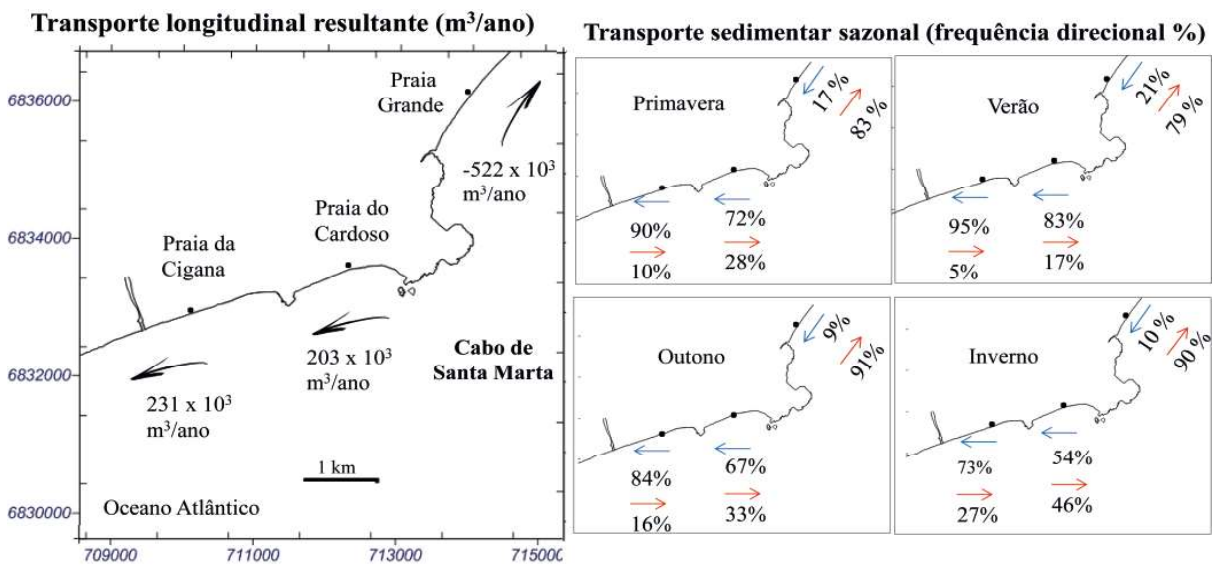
Transporte longitudinal resultante (m$^3$/ano)

6836000
6834000
6832000
6830000

709000
711000
713000
71500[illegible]

Praia Grande

$-522 \times 10^3$ m$^3$/ano

Praia do Cardoso

Praia da Cigana

$203 \times 10^3$ m$^3$/ano

Cabo de Santa Marta

$231 \times 10^3$ m$^3$/ano

1 km

Oceano Atlântico

Transporte sedimentar sazonal (frequência direcional %)

Primavera
17%
83%
90%
10%
72%
28%

Verão
21%
79%
95%
5%
83%
17%

Outono
9%
91%
84%
16%
67%
33%

Inverno
10%
90%
73%
27%
54%
46%